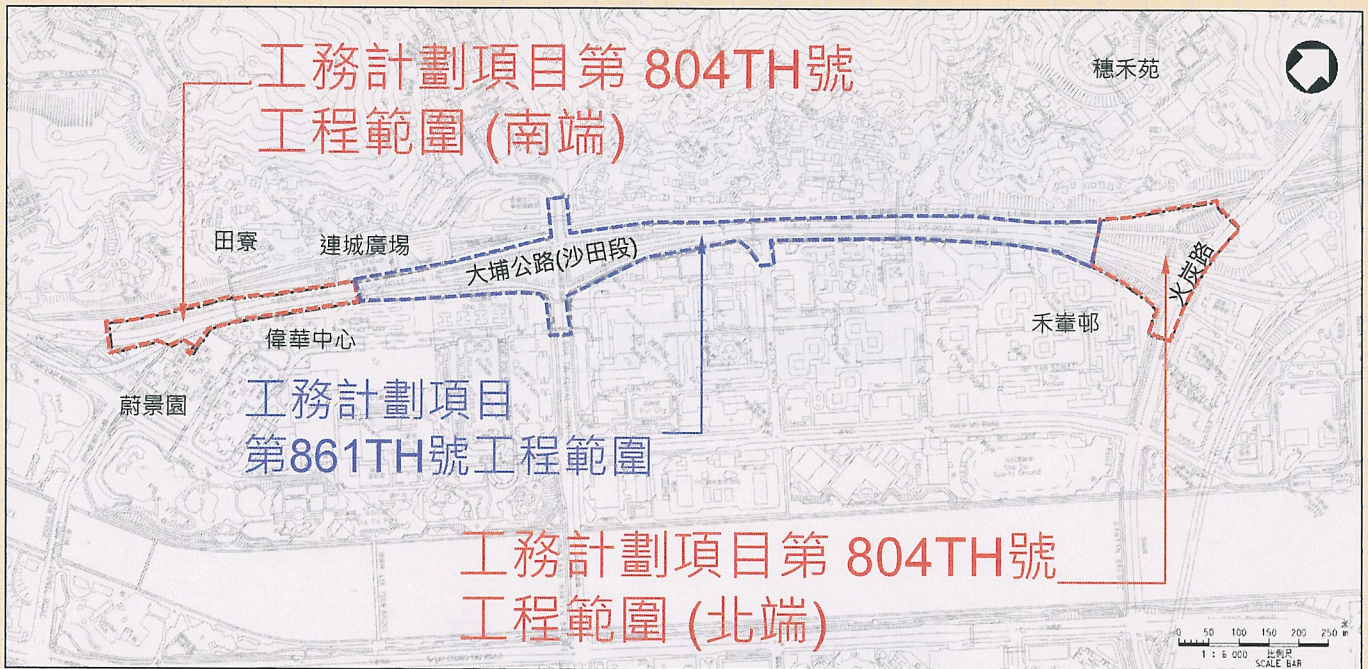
工務計劃項目第 804TH號
工程範圍 (南端)

穗禾苑

田寮

連城廣場

大埔公路(沙田段)

火炭路

偉華中心

禾輋邨

蔚景園

工務計劃項目
第861TH號工程範圍

工務計劃項目第 804TH號
工程範圍 (北端)

0 50 100 150 200 250 米
1 : 5 000 比例尺
SCALE BAR